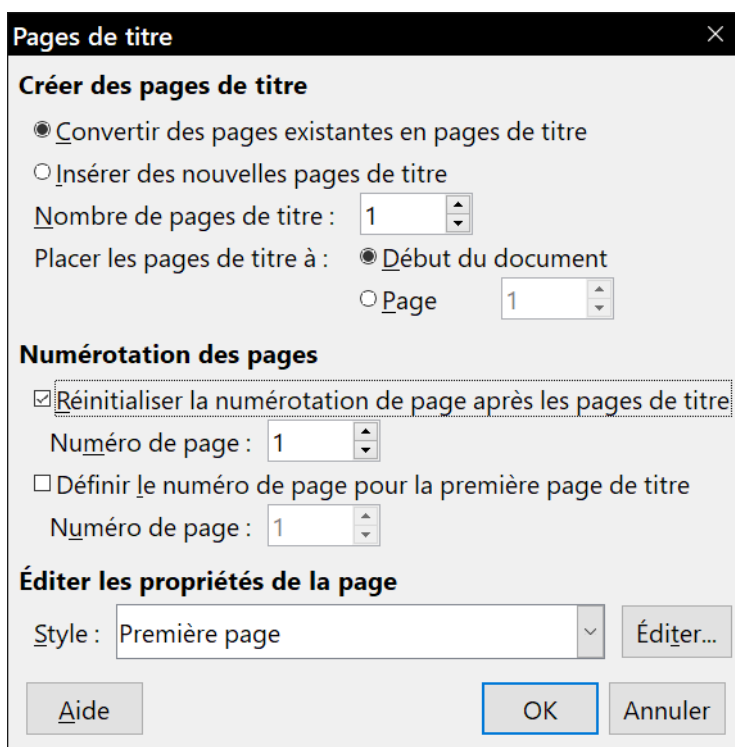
Pages de titre

Créer des pages de titre

Convertir des pages existantes en pages de titre

Insérer des nouvelles pages de titre

Nombre de pages de titre : 1

Placer les pages de titre à : Début du document

Page 1

Numérotation des pages

Réinitialiser la numérotation de page après les pages de titre

Numéro de page : 1

Définir le numéro de page pour la première page de titre

Numéro de page : 1

Éditer les propriétés de la page

Style : Première page

Éditer...

Aide

OK

Annuler